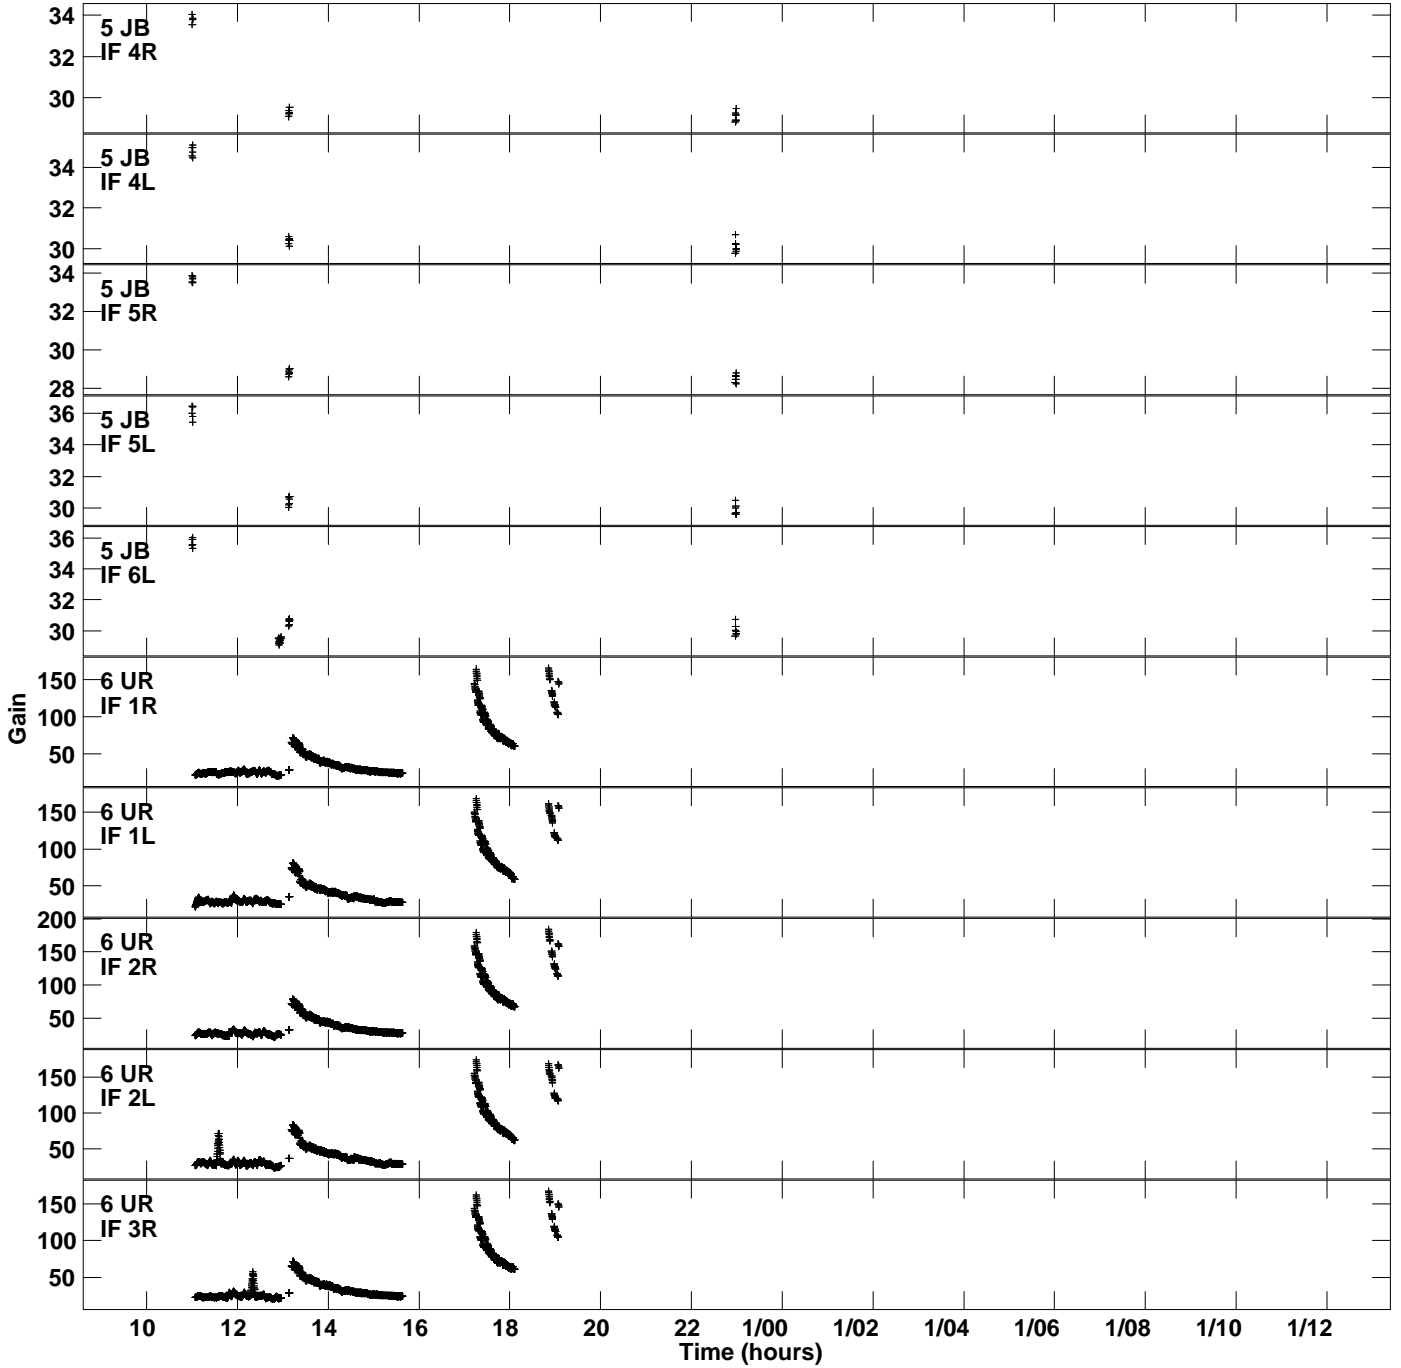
34
32
30
5 JB
IF 4R

34
32
30
5 JB
IF 4L

34
32
30
28
5 JB
IF 5R

36
34
32
30
5 JB
IF 5L

36
34
32
30
5 JB
IF 6L

150
100
50
6 UR
IF 1R

150
100
50
6 UR
IF 1L

200
150
100
50
6 UR
IF 2R

150
100
50
6 UR
IF 2L

150
100
50
6 UR
IF 3R

Gain

10 12 14 16 18 20 22 1/00 1/02 1/04 1/06 1/08 1/10 1/12
Time (hours)